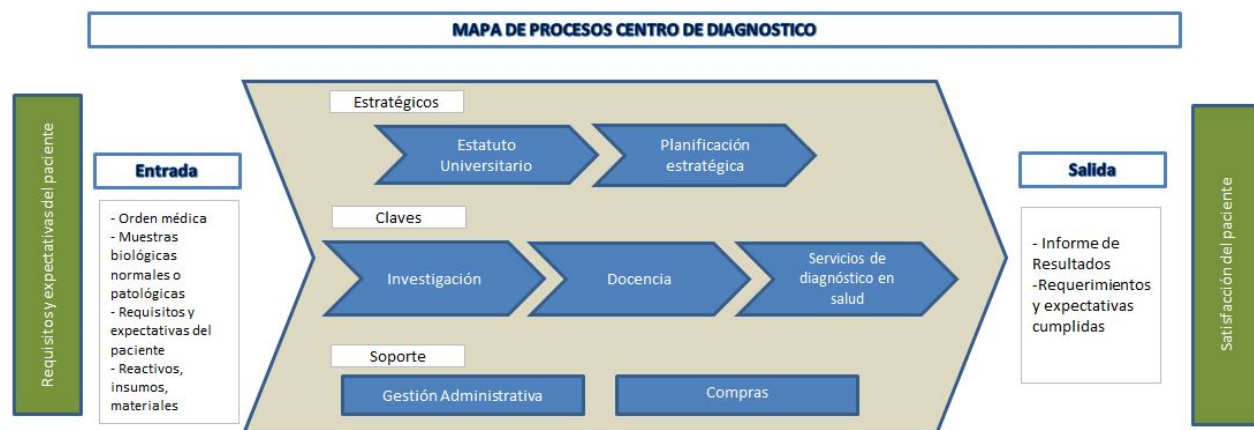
MAPA DE PROCESOS CENTRO DE DIAGNOSTICO

Requisitos y expectativas del paciente

Entrada

- Orden médica
- Muestras biológicas normales o patológicas
- Requisitos y expectativas del paciente
- Reactivos, insumos, materiales

Estratégicos

Estatuto Universitario

Planificación estratégica

Claves

Investigación

Docencia

Servicios de diagnóstico en salud

Soporte

Gestión Administrativa

Compras

Salida

- Informe de Resultados
-Requerimientos y expectativas cumplidas

Satisfacción del paciente